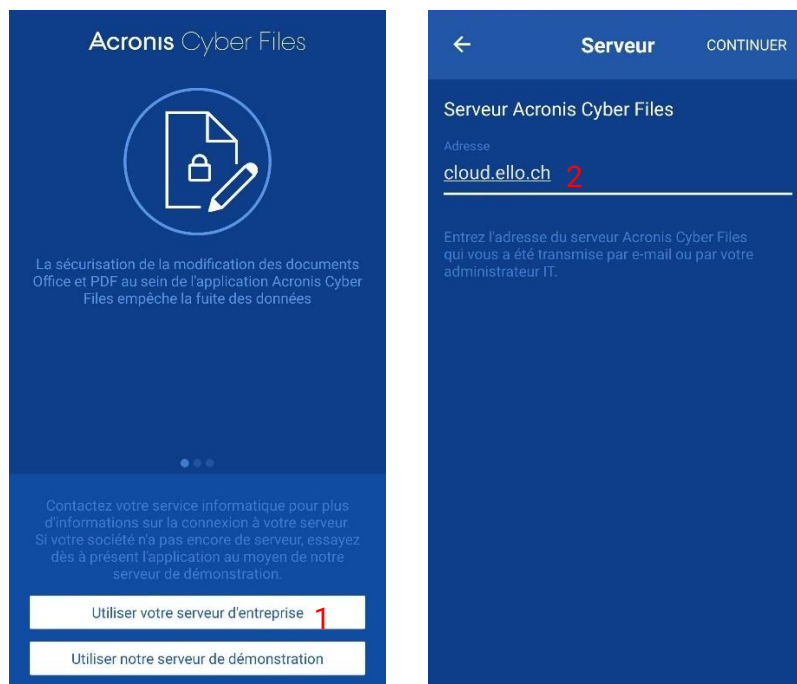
Acronis Cyber Files

La sécurisation de la modification des documents Office et PDF au sein de l'application Acronis Cyber Files empêche la fuite des données

Contactez votre service informatique pour plus d'informations sur la connexion à votre serveur. Si votre société n'a pas encore de serveur, essayez dès à présent l'application au moyen de notre serveur de démonstration.

Utiliser votre serveur d'entreprise 1

Utiliser notre serveur de démonstration

←

Serveur

CONTINUER

Serveur Acronis Cyber Files

Adresse

cloud.ello.ch 2

Entrez l'adresse du serveur Acronis Cyber Files qui vous a été transmise par e-mail ou par votre administrateur IT.